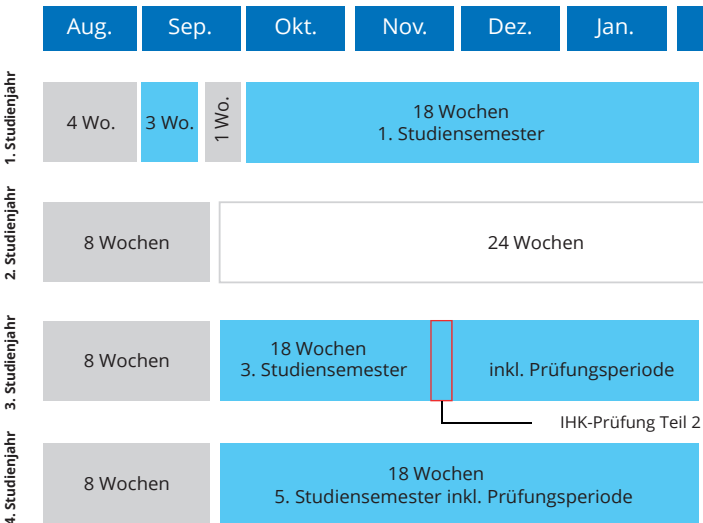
| Aug. | Sep. | Okt. | Nov. | Dez. | Jan. |
|---|---|---|---|---|---|

1. Studienjahr

4 Wo.

3 Wo.

1 Wo.

18 Wochen
1. Studiensemester

2. Studienjahr

8 Wochen

24 Wochen

3. Studienjahr

8 Wochen

18 Wochen
3. Studiensemester

inkl. Prüfungsperiode

IHK-Prüfung Teil 2

4. Studienjahr

8 Wochen

18 Wochen
5. Studiensemester inkl. Prüfungsperiode